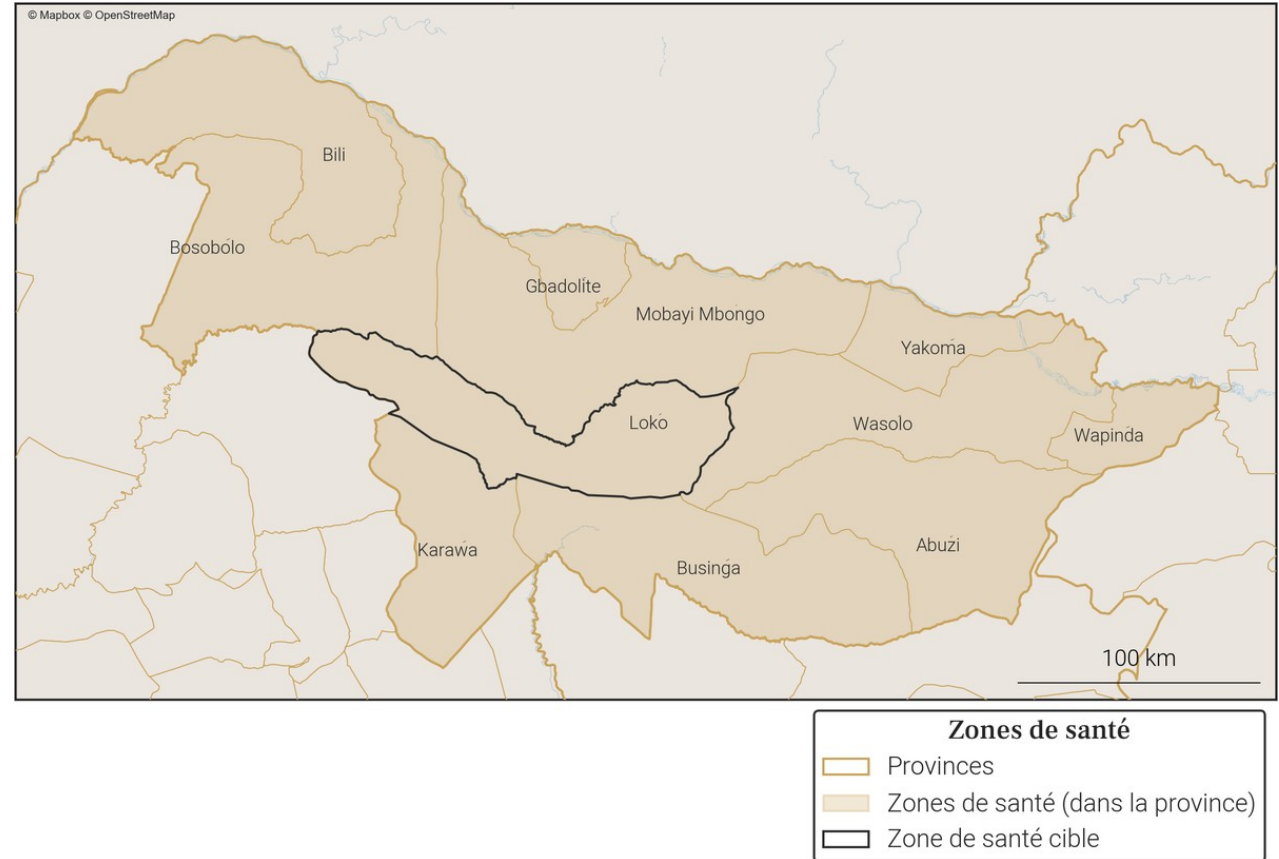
© Mapbox © OpenStreetMap

Bili

Bosobolo

Gbadolite

Mobayi Mbongo

Yakoma

Loko

Wasolo

Wapinda

Karawa

Businga

Abuzi

100 km

Zones de santé
Provinces
Zones de santé (dans la province)
Zone de santé cible